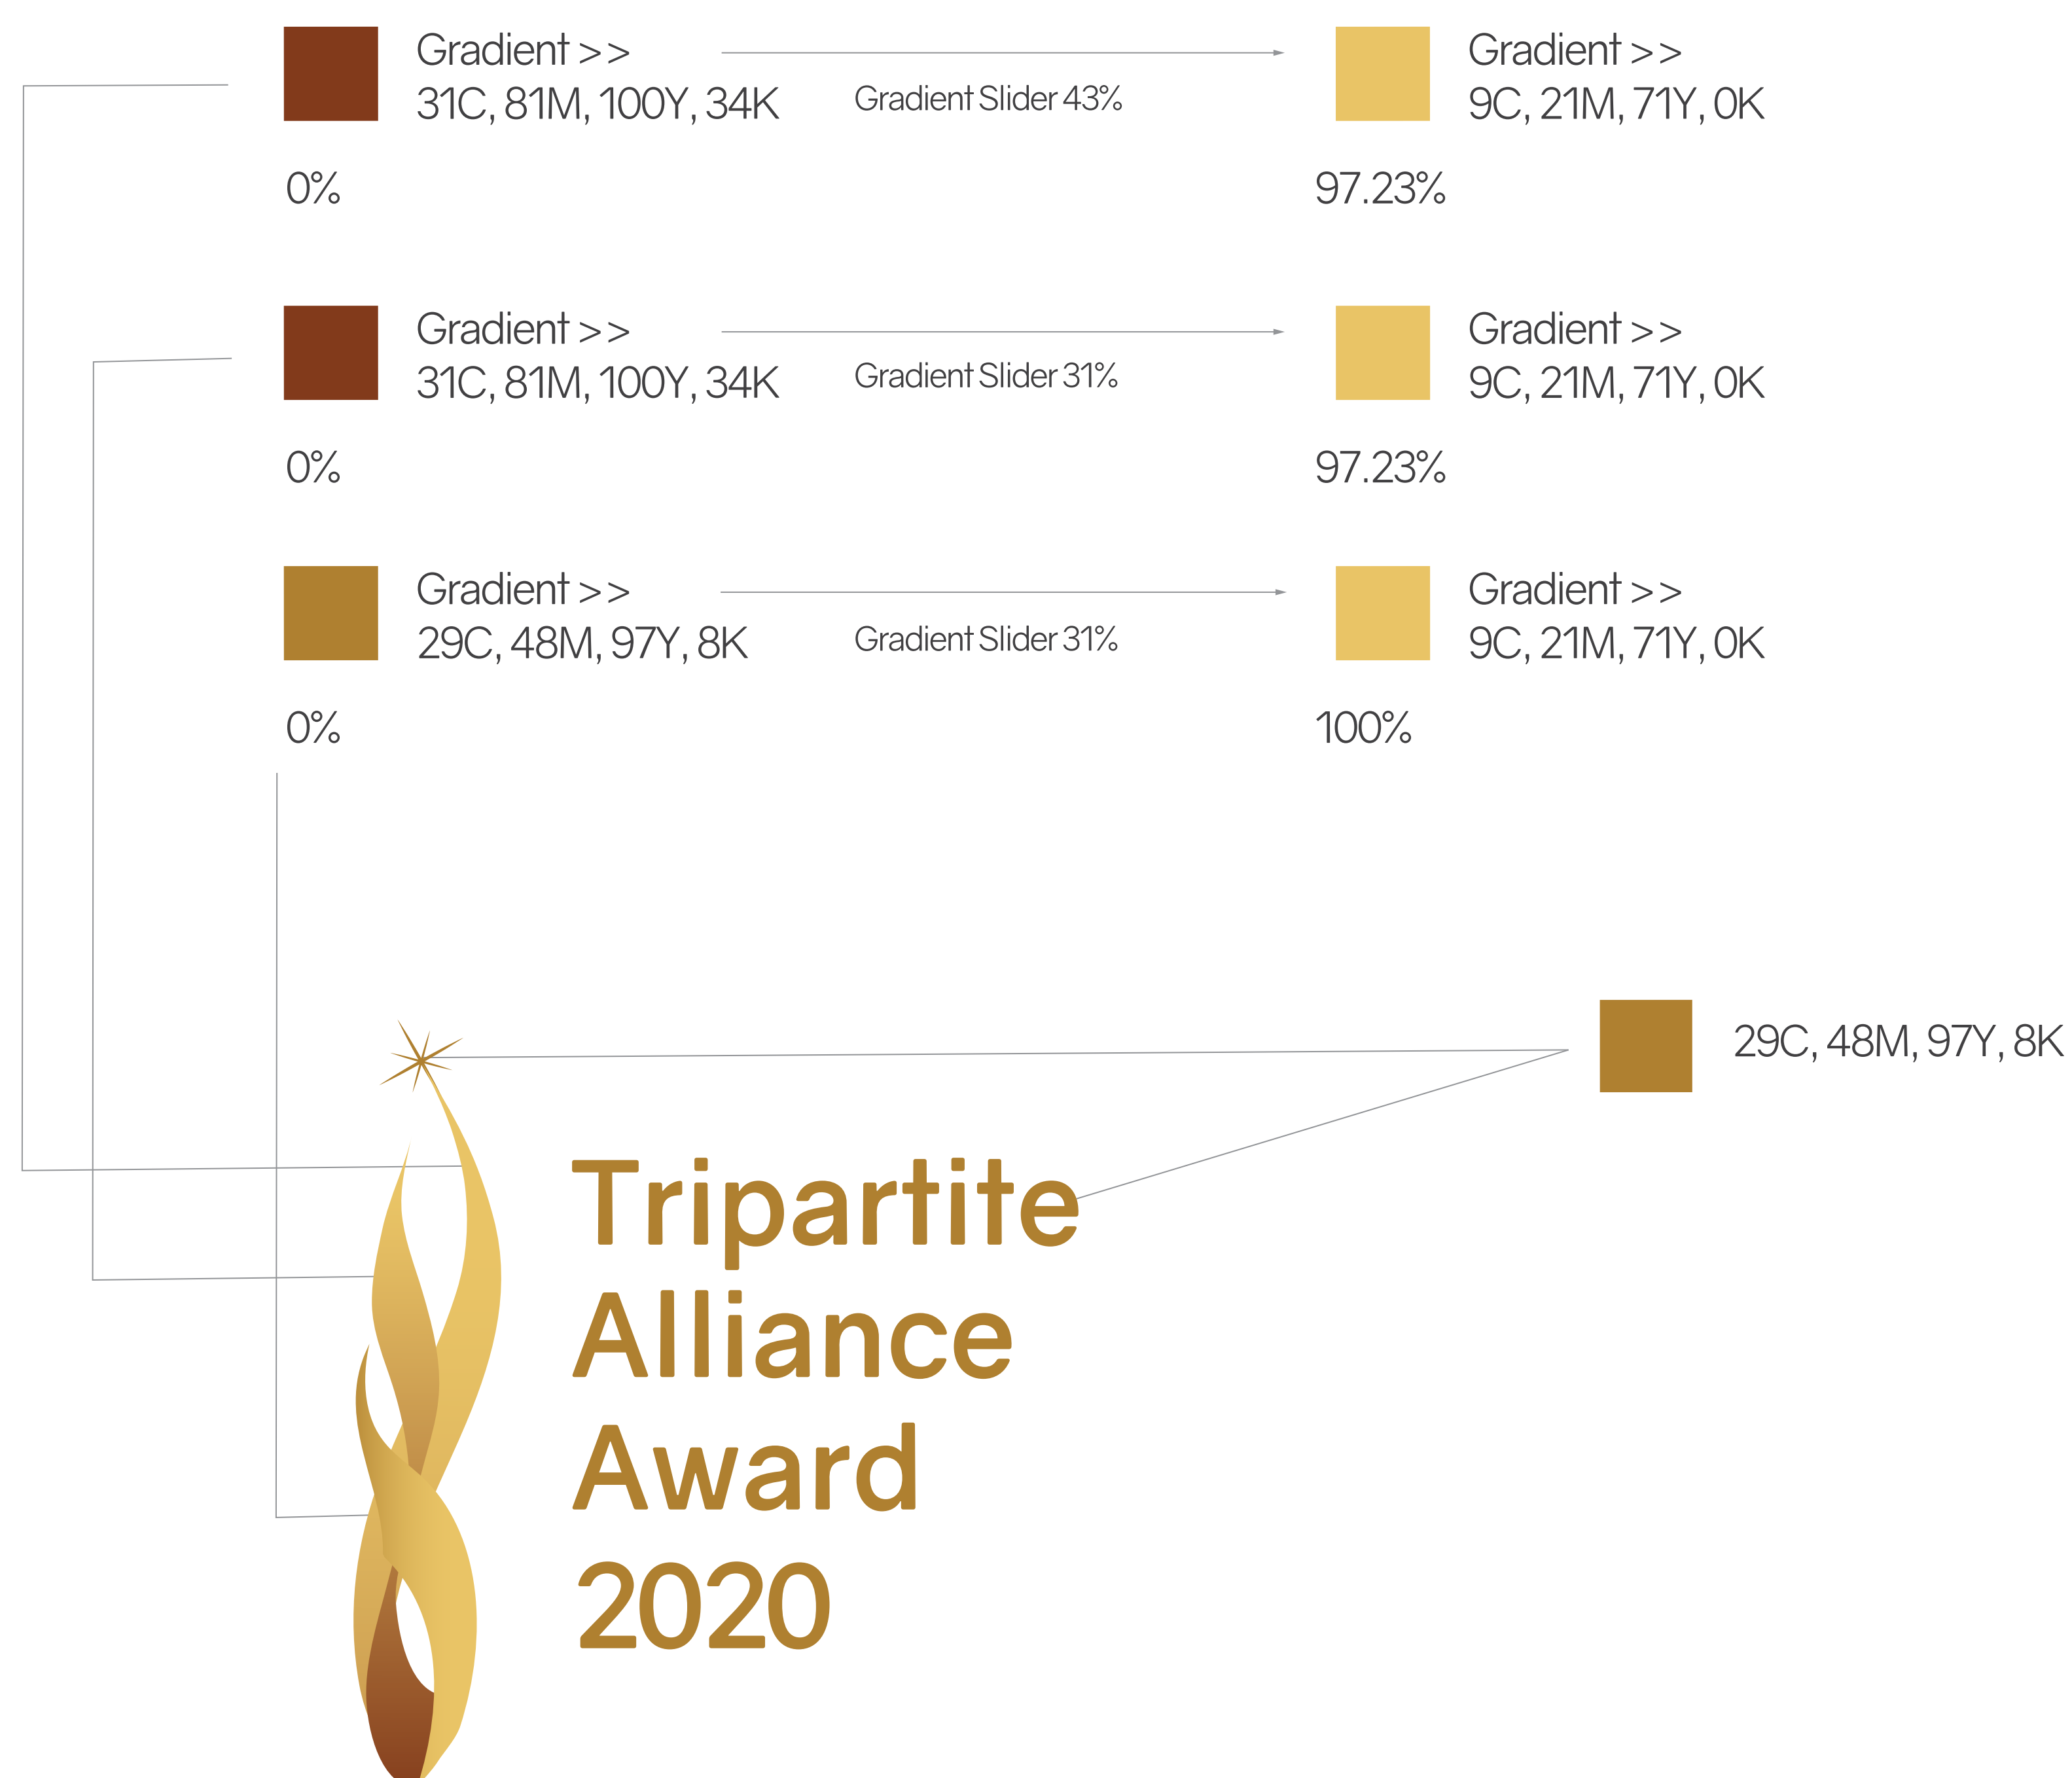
Gradient >>
31C, 81M, 100Y, 34K

Gradient Slider 43%

Gradient >>
9C, 21M, 71Y, 0K

0%

97.23%

Gradient >>
31C, 81M, 100Y, 34K

Gradient Slider 31%

Gradient >>
9C, 21M, 71Y, 0K

0%

97.23%

Gradient >>
29C, 48M, 97Y, 8K

Gradient Slider 31%

Gradient >>
9C, 21M, 71Y, 0K

0%

100%

29C, 48M, 97Y, 8K

Tripartite
Alliance
Award
2020